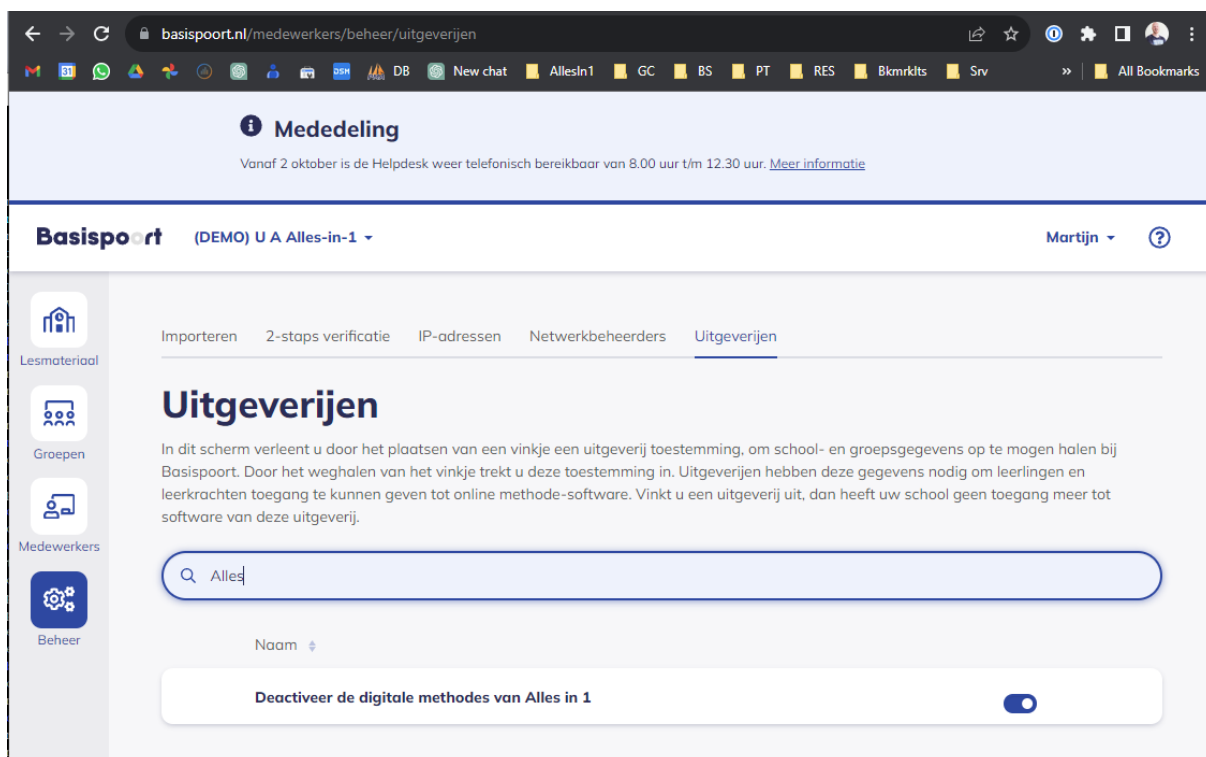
basispoort.nl/medewerkers/beheer/uitgeverijen

DSH DB New chat AllesIn1 GC BS PT RES Bkmrklts Srv » All Bookmarks

Mededeling

Vanaf 2 oktober is de Helpdesk weer telefonisch bereikbaar van 8.00 uur t/m 12.30 uur. Meer informatie

Basispoort (DEMO) U A Alles-in-1 Martijn ?

Lesmateriaal

Groepen

Medewerkers

Beheer

Importeren 2-staps verificatie IP-adressen Netwerkbeheerders Uitgeverijen

Uitgeverijen

In dit scherm verleent u door het plaatsen van een vinkje een uitgeverij toestemming, om school- en groepsgegevens op te mogen halen bij Basispoort. Door het weghalen van het vinkje trekt u deze toestemming in. Uitgeverijen hebben deze gegevens nodig om leerlingen en leerkrachten toegang te kunnen geven tot online methode-software. Vinkt u een uitgeverij uit, dan heeft uw school geen toegang meer tot software van deze uitgeverij.

Alles

Naam

Deactiveer de digitale methodes van Alles in 1